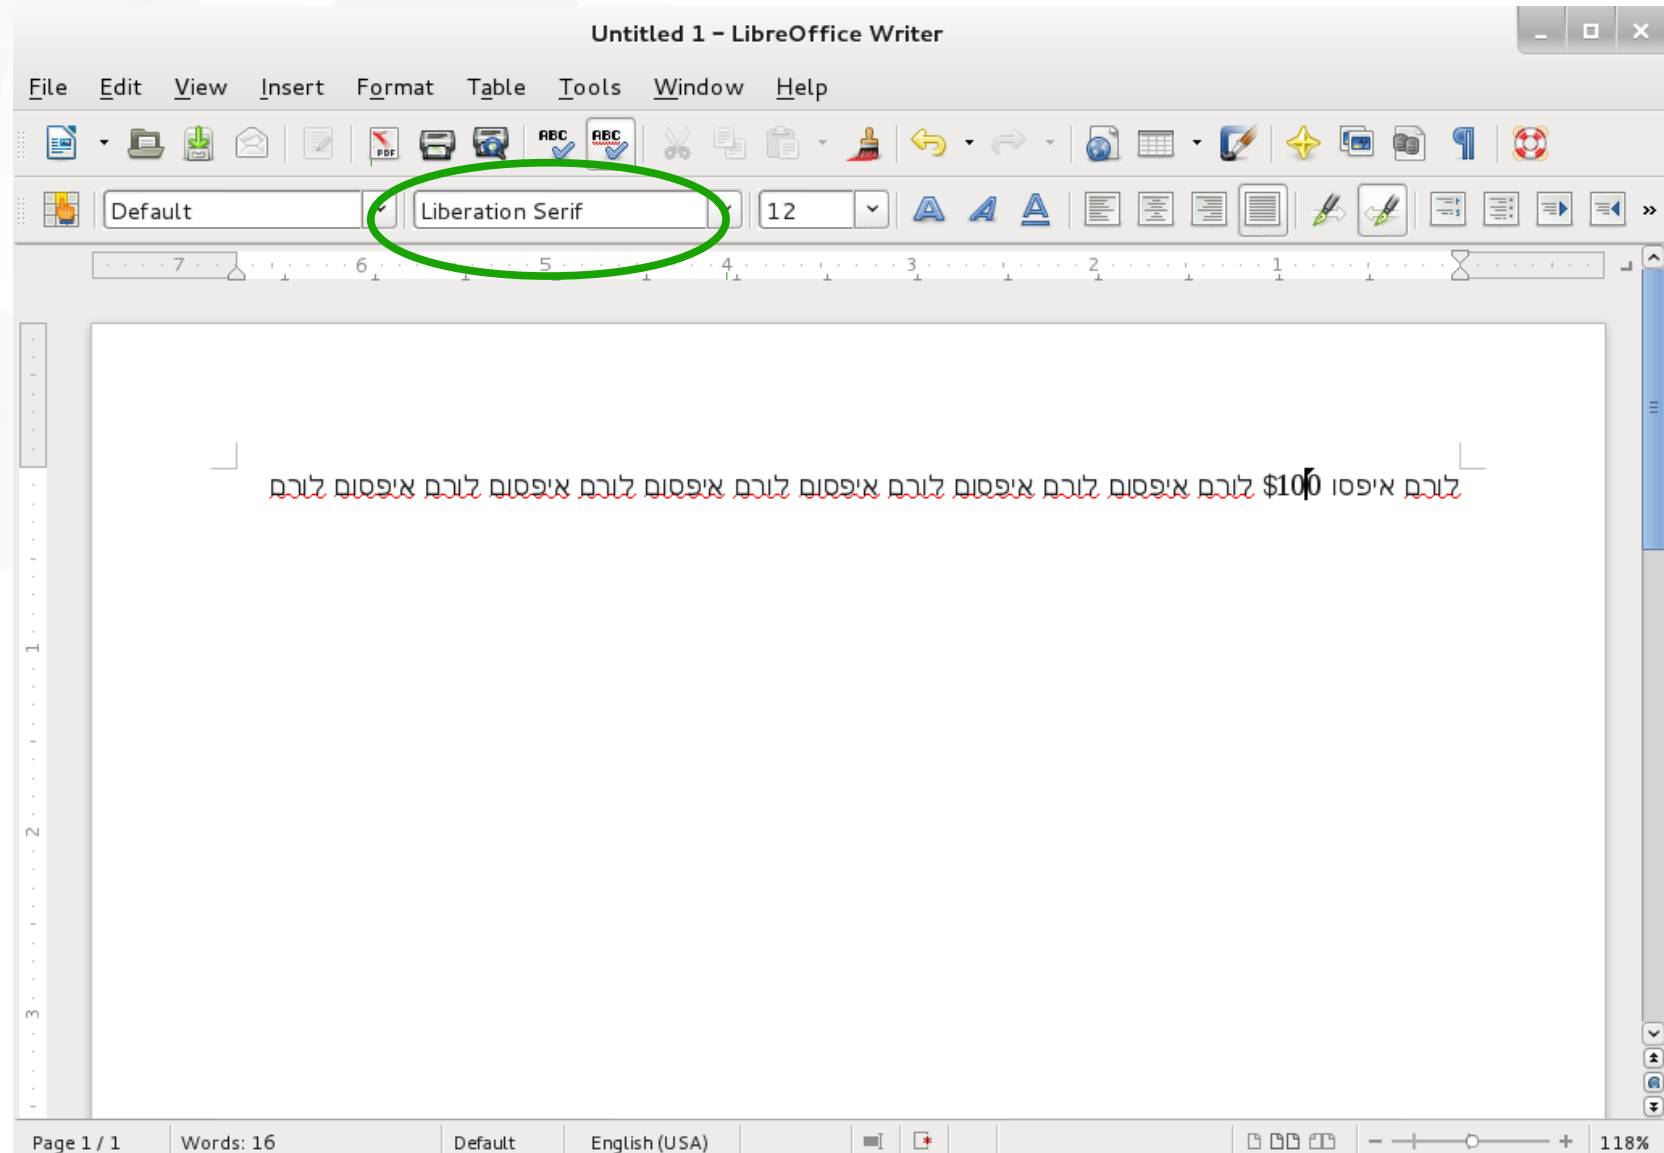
Untitled 1 – LibreOffice Writer

File Edit View Insert Format Table Tools Window Help

Default Liberation Serif 12

7 6 5 4 3 2 1

לורם איפסו $100 לורם איפסום לורם איפסום לורם איפסום לורם איפסום לורם איפסום לורם איפסום לורם איפסום לורם

1 2 3

Page 1 / 1 Words: 16 Default English (USA) 118%